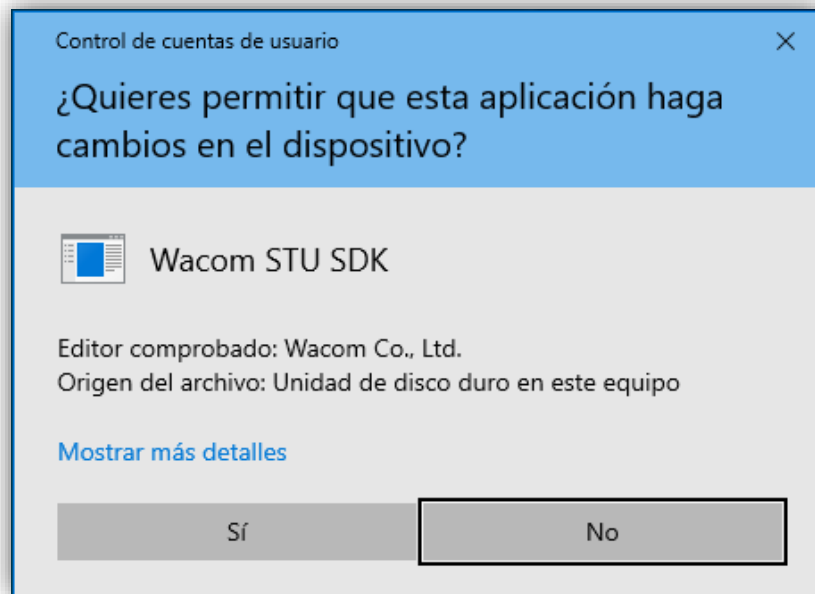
Control de cuentas de usuario

×

¿Quieres permitir que esta aplicación haga cambios en el dispositivo?

Wacom STU SDK

Editor comprobado: Wacom Co., Ltd.
Origen del archivo: Unidad de disco duro en este equipo

Mostrar más detalles

Sí

No